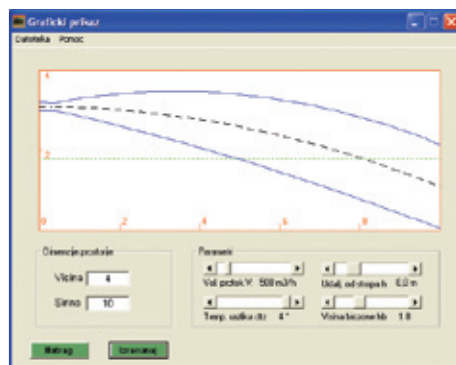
Grafički prikaz

Datoteka Pomoć

4

2

0

2

4

6

8

Dimenzije prostorije

Visina 4

Širina 10

Parametri

Vol. protok V: 500 m3/h

Udalj. od stropa h: 0,0 m

Temp. razlika dtz: 4 °

Visina bočnog hb: 1,8

Natrag

Izračunaj